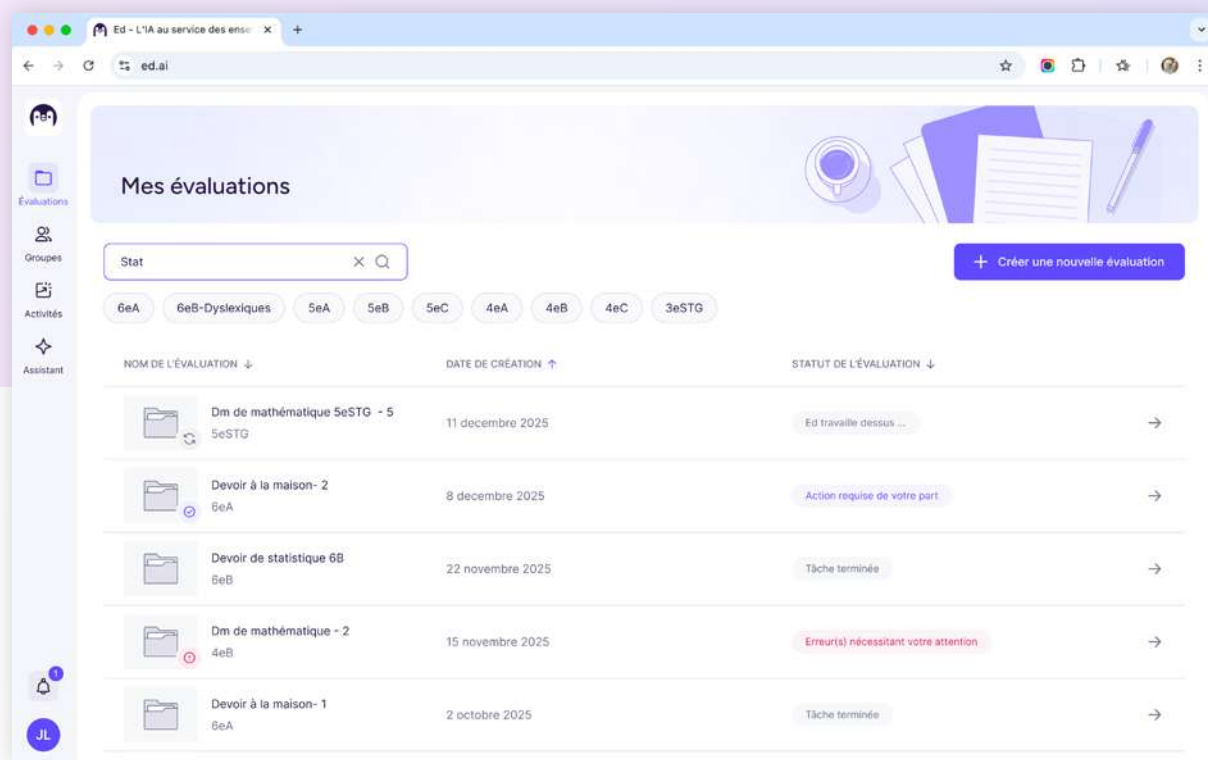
Ed - L'IA au service des ense ×

+

ed.ai

Évaluations

Groupes

Activités

Assistant

Mes évaluations

Stat

+ Créer une nouvelle évaluation

6eA 6eB-Dyslexiques 5eA 5eB 5eC 4eA 4eB 4eC 3eSTG

| NOM DE L'ÉVALUATION ↓ | DATE DE CRÉATION ↑ | STATUT DE L'ÉVALUATION ↓ | |
|---|---|---|---|
| Dm de mathématique 5eSTG - 5<br>5eSTG | 11 decembre 2025 | Ed travaille dessus ... | → |
| Devoir à la maison- 2<br>6eA | 8 decembre 2025 | Action requise de votre part | → |
| Devoir de statistique 6B<br>6eB | 22 novembre 2025 | Tâche terminée | → |
| Dm de mathématique - 2<br>4eB | 15 novembre 2025 | Erreur(s) nécessitant votre attention | → |
| Devoir à la maison- 1<br>6eA | 2 octobre 2025 | Tâche terminée | → |

1

JL